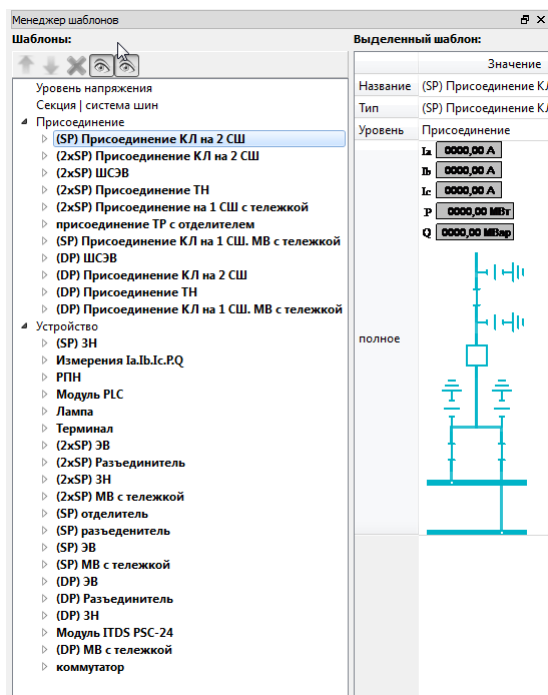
Менеджер шаблонов

Шаблоны:

Уровень напряжения
Секция | система шин
Присоединение
(SP) Присоединение КЛ на 2 СШ
(2xSP) Присоединение КЛ на 2 СШ
(2xSP) ШСЭВ
(2xSP) Присоединение ТН
(2xSP) Присоединение на 1 СШ с тележкой
присоединение ТР с отделителем
(SP) Присоединение КЛ на 1 СШ. МВ с тележкой
(DP) ШСЭВ
(DP) Присоединение КЛ на 2 СШ
(DP) Присоединение ТН
(DP) Присоединение КЛ на 1 СШ. МВ с тележкой
Устройство
(SP) ЗН
Измерения Ia.Ib.Ic.P.Q
РПН
Модуль PLC
Лампа
Терминал
(2xSP) ЭВ
(2xSP) Разъединитель
(2xSP) ЗН
(2xSP) МВ с тележкой
(SP) отделитель
(SP) разъеденитель
(SP) ЭВ
(SP) МВ с тележкой
(DP) ЭВ
(DP) Разъединитель
(DP) ЗН
Модуль ITDS PSC-24
(DP) МВ с тележкой
коммутатор

Выделенный шаблон:

| | Значение |
|---|---|
| Название | (SP) Присоединение КЛ |
| Тип | (SP) Присоединение КЛ |
| Уровень | Присоединение |
| полное | Ia 0000,00 A<br>Ib 0000,00 A<br>Ic 0000,00 A<br>P 0000,00 МВт<br>Q 0000,00 МВар |